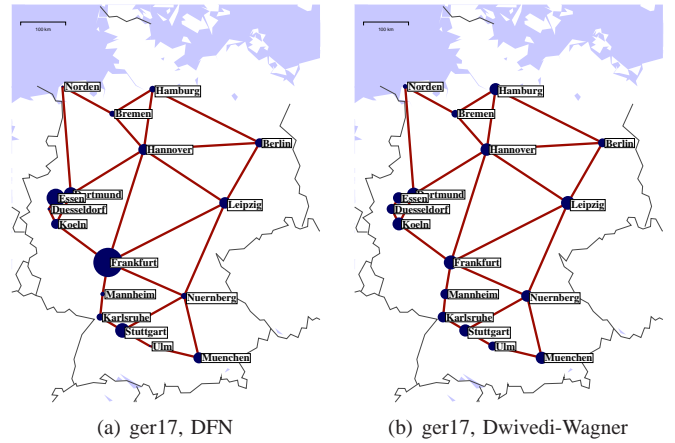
100 km

Norden
Hamburg
Bremen
Hannover
Berlin
Dortmund
Essen
Duesseldorf
Koeln
Leipzig
Frankfurt
Mannheim
Nuernberg
Karlsruhe
Stuttgart
Ulm
Muenchen

(a) ger17, DFN

100 km

Norden
Hamburg
Bremen
Hannover
Berlin
Dortmund
Essen
Duesseldorf
Koeln
Leipzig
Frankfurt
Mannheim
Nuernberg
Karlsruhe
Stuttgart
Ulm
Muenchen

(b) ger17, Dwivedi-Wagner